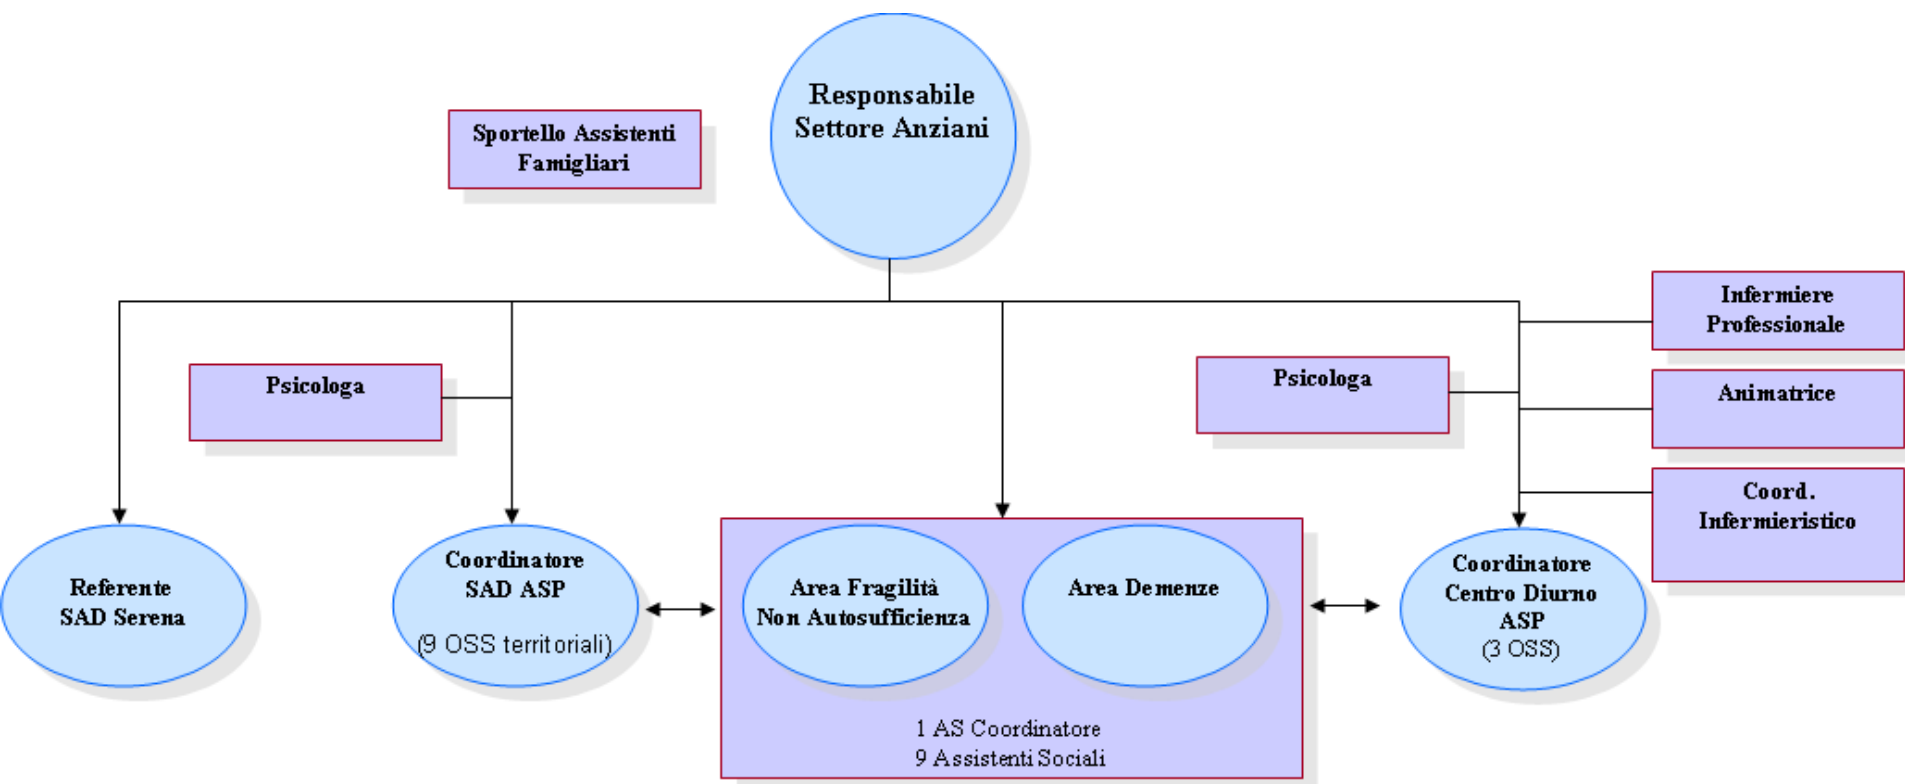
Responsabile Settore Anziani

Sportello Assistenti Famigliari

Infermiere Professionale

Psicologa

Psicologa

Animatrice

Coord. Infermieristico

Referente SAD Serena

Coordinatore SAD ASP

(9 OSS territoriali)

Area Fragilità Non Autosufficienza

Area Demenze

1 AS Coordinatore
9 Assistenti Sociali

Coordinatore Centro Diurno ASP
(3 OSS)